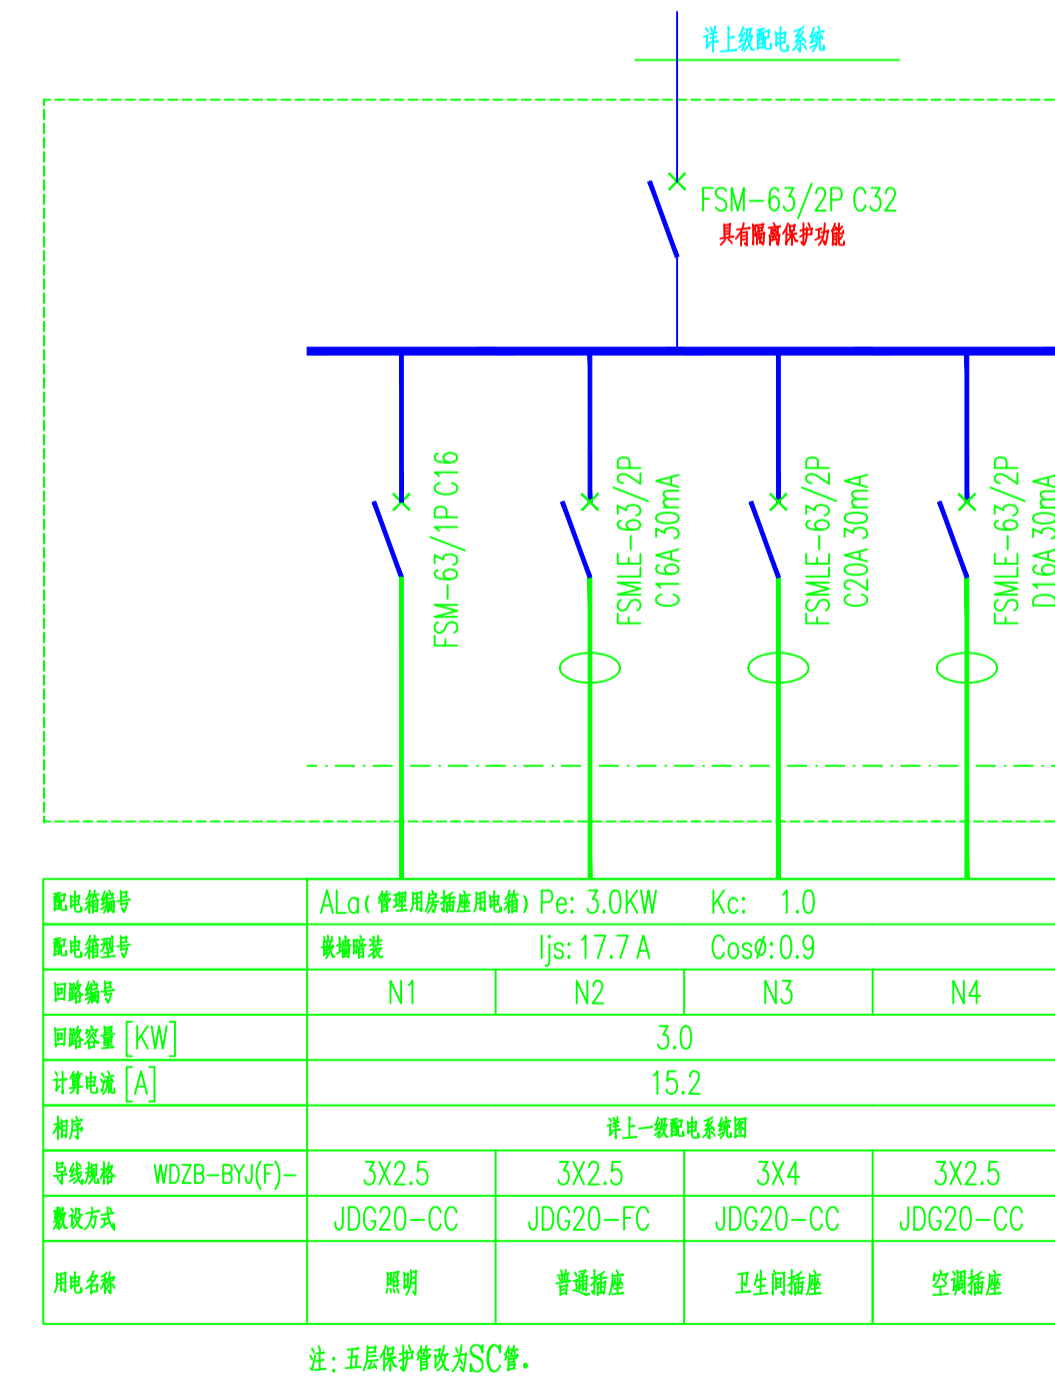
详上级配电系统

FSM-63/2P C32
具有隔离保护功能

FSM-63/1P C16

FSMLE-63/2P C16A 30mA

FSMLE-63/2P C20A 30mA

FSMLE-63/2P D16A 30mA

| 配电箱编号 | ALa(管理用房插座用电箱) Pe: 3.0KW Kc: 1.0 | | | |
|---|---|---|---|---|
| 配电箱型号 | 嵌墙暗装 Ijs: 17.7 A Cosø:0.9 | | | |
| 回路编号 | N1 | N2 | N3 | N4 |
| 回路容量 [KW] | 3.0 | | | |
| 计算电流 [A] | 15.2 | | | |
| 相序 | 详上一级配电系统图 | | | |
| 导线规格 WDZB-BYJ(F)- | 3X2.5 | 3X2.5 | 3X4 | 3X2.5 |
| 敷设方式 | JDG20-CC | JDG20-FC | JDG20-CC | JDG20-CC |
| 用电名称 | 照明 | 普通插座 | 卫生间插座 | 空调插座 |

注: 五层保护管改为SC管.